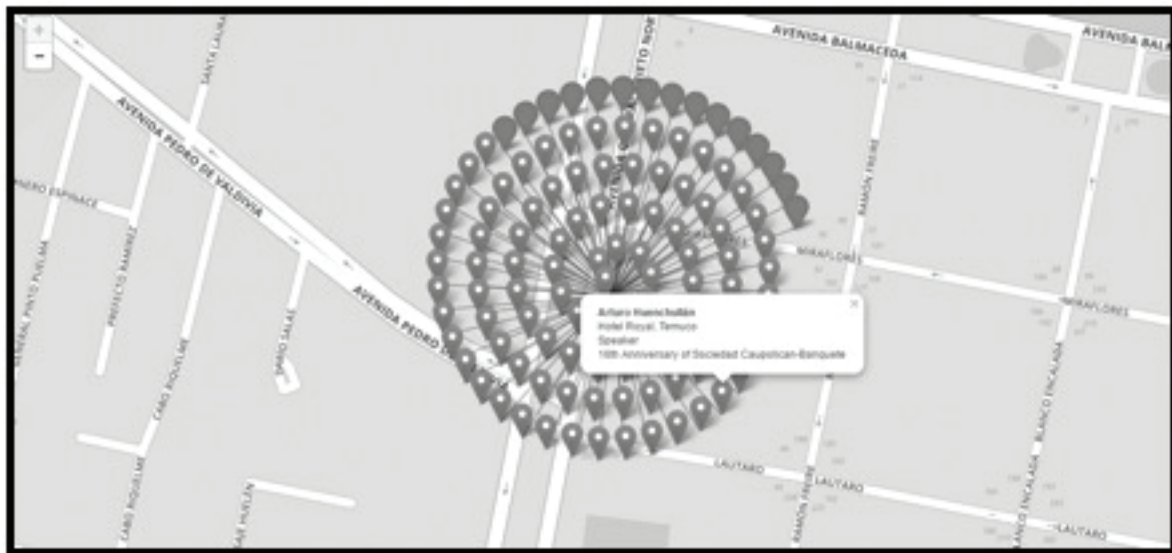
+
−

AVENIDA BALMACEDA
AVENIDA BAL
AVENIDA PEDRO DE VALDIVIA
AVENIDA PEDRO DE
SANTA LAURA
PERO ESPINACE
GENERAL PINTO PUELMA
PREFECTO RAMIREZ
CABO RIQUELME
CABO RIQUELME
DARIO SALAS
RAMON FREIRE
MIRAFLORES
MIRAFLORES
LAUTARO
LAUTARO
LAUTARO
BLANCO ENCALADA
BLANCO ENCALADA
RAMON FREIRE
VAR PUELMA

Arturo Huenchullán
Hotel Royal, Temuco
Speaker
16th Anniversary of Sociedad Caupolican-Banquete
×